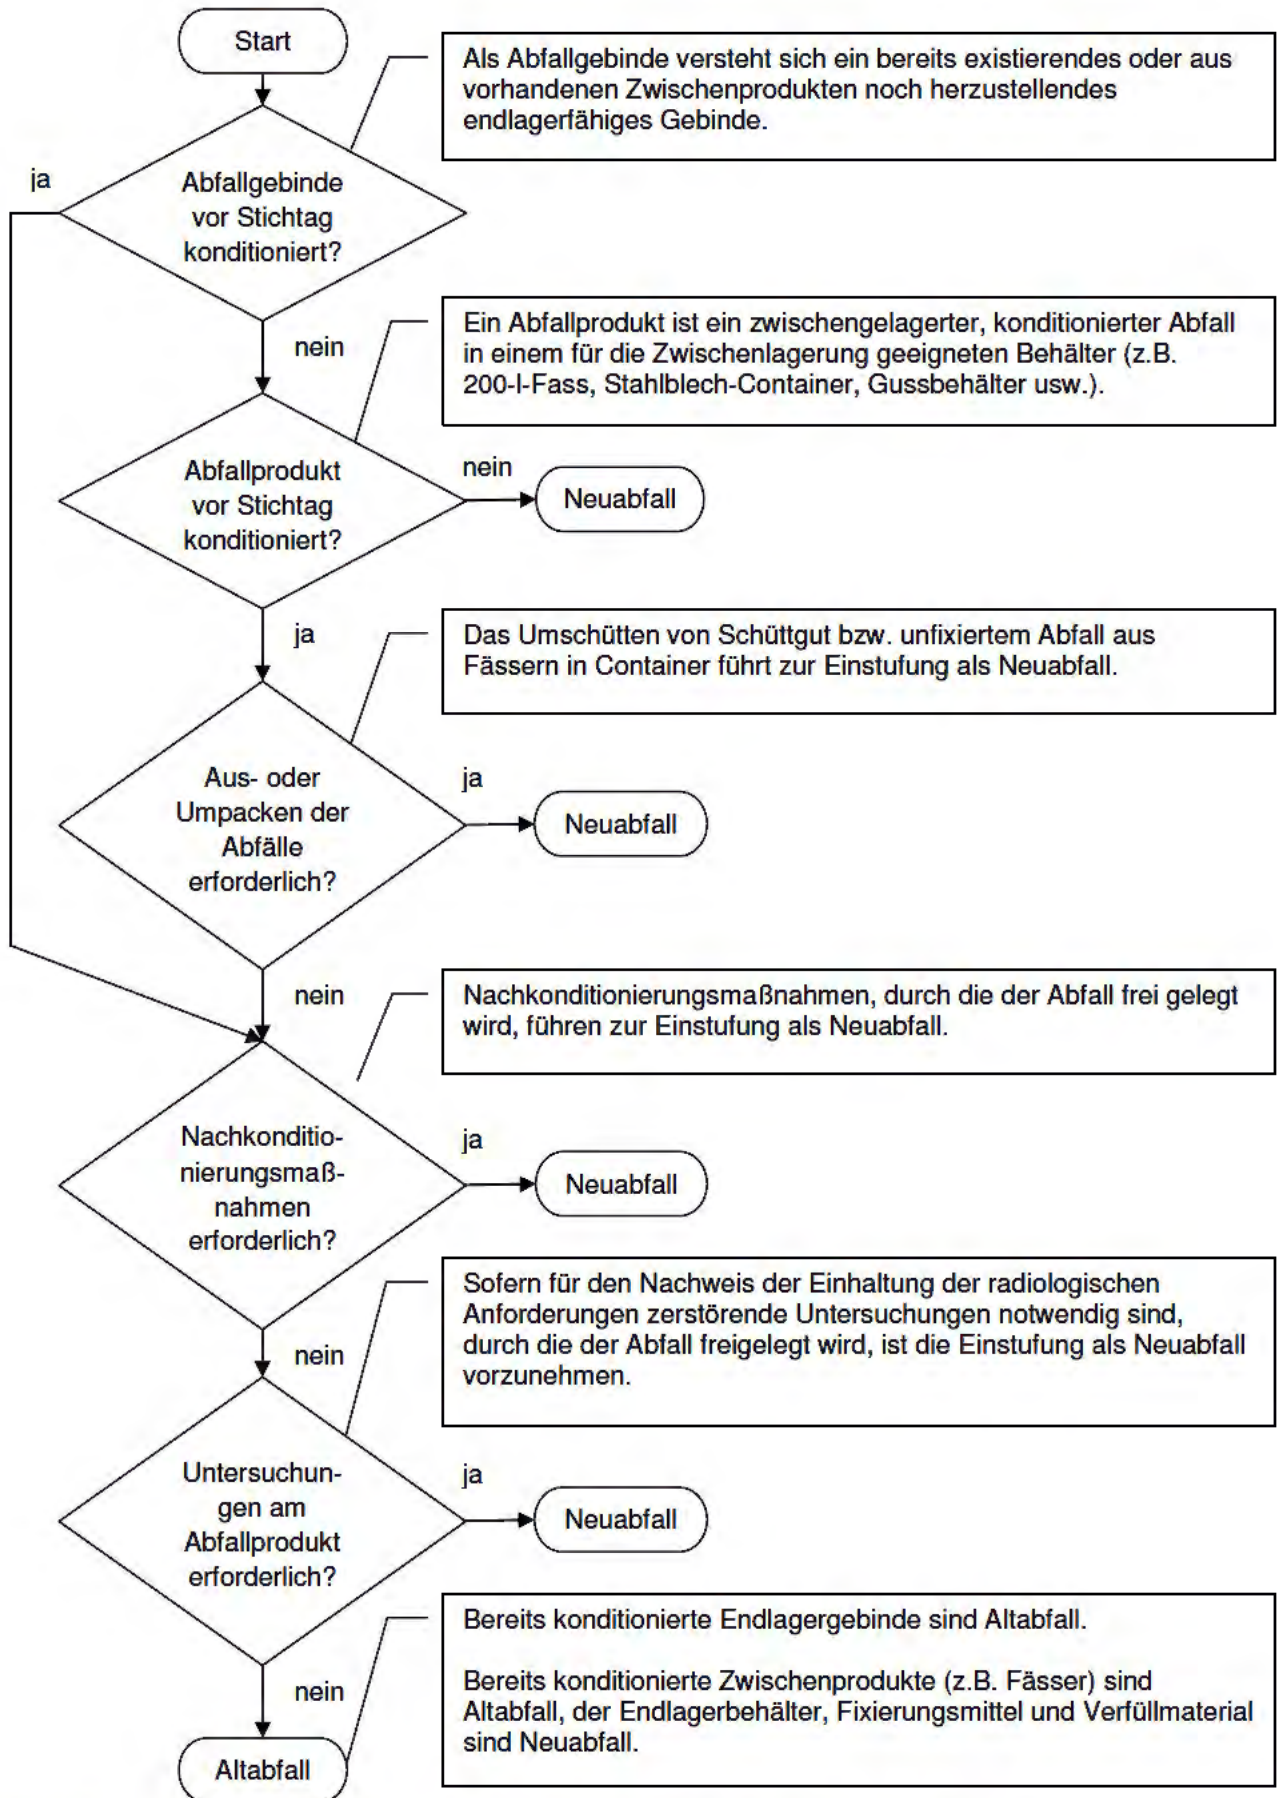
Start

Als Abfallgebinde versteht sich ein bereits existierendes oder aus vorhandenen Zwischenprodukten noch herzustellendes endlagerfähiges Gebinde.

ja

Abfallgebinde vor Stichtag konditioniert?

nein

Ein Abfallprodukt ist ein zwischengelagerter, konditionierter Abfall in einem für die Zwischenlagerung geeigneten Behälter (z.B. 200-l-Fass, Stahlblech-Container, Gussbehälter usw.).

Abfallprodukt vor Stichtag konditioniert?

nein

Neuabfall

ja

Das Umschütten von Schüttgut bzw. unfixiertem Abfall aus Fässern in Container führt zur Einstufung als Neuabfall.

Aus- oder Umpacken der Abfälle erforderlich?

ja

Neuabfall

nein

Nachkonditionierungsmaßnahmen, durch die der Abfall frei gelegt wird, führen zur Einstufung als Neuabfall.

Nachkonditionierungsmaßnahmen erforderlich?

ja

Neuabfall

nein

Sofern für den Nachweis der Einhaltung der radiologischen Anforderungen zerstörende Untersuchungen notwendig sind, durch die der Abfall freigelegt wird, ist die Einstufung als Neuabfall vorzunehmen.

Untersuchungen am Abfallprodukt erforderlich?

ja

Neuabfall

nein

Bereits konditionierte Endlagergebinde sind Altabfall.

Bereits konditionierte Zwischenprodukte (z.B. Fässer) sind Altabfall, der Endlagerbehälter, Fixierungsmittel und Verfüllmaterial sind Neuabfall.

Altabfall